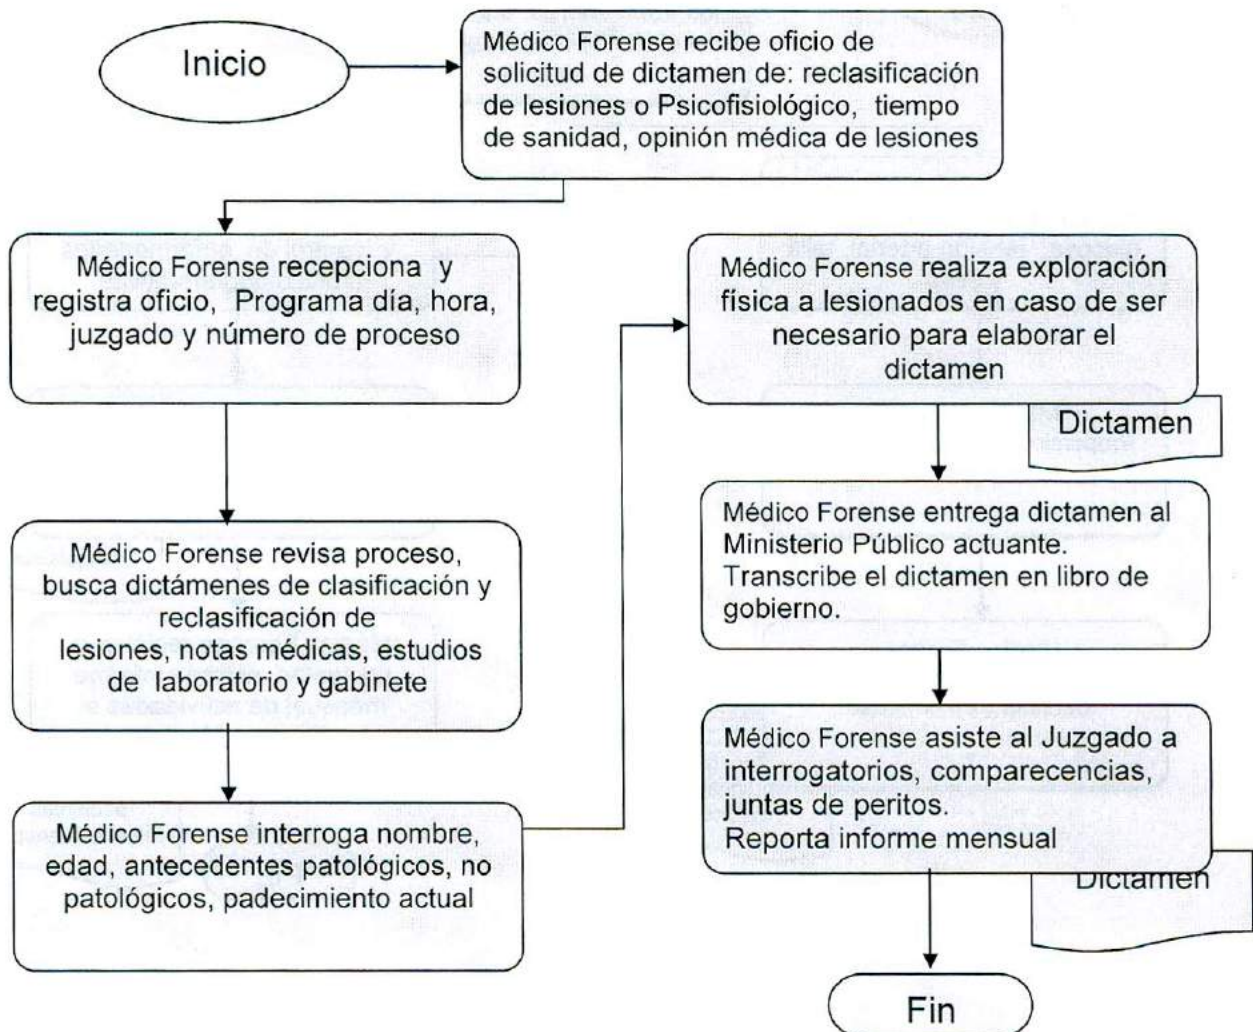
Inicio

Médico Forense recibe oficio de solicitud de dictamen de: reclasificación de lesiones o Psicofisiológico, tiempo de sanidad, opinión médica de lesiones

Médico Forense recepciona y registra oficio, Programa día, hora, juzgado y número de proceso

Médico Forense revisa proceso, busca dictámenes de clasificación y reclasificación de lesiones, notas médicas, estudios de laboratorio y gabinete

Médico Forense interroga nombre, edad, antecedentes patológicos, no patológicos, padecimiento actual

Médico Forense realiza exploración física a lesionados en caso de ser necesario para elaborar el dictamen

Dictamen

Médico Forense entrega dictamen al Ministerio Público actuante. Transcribe el dictamen en libro de gobierno.

Médico Forense asiste al Juzgado a interrogatorios, comparecencias, juntas de peritos. Reporta informe mensual

Dictamen

Fin